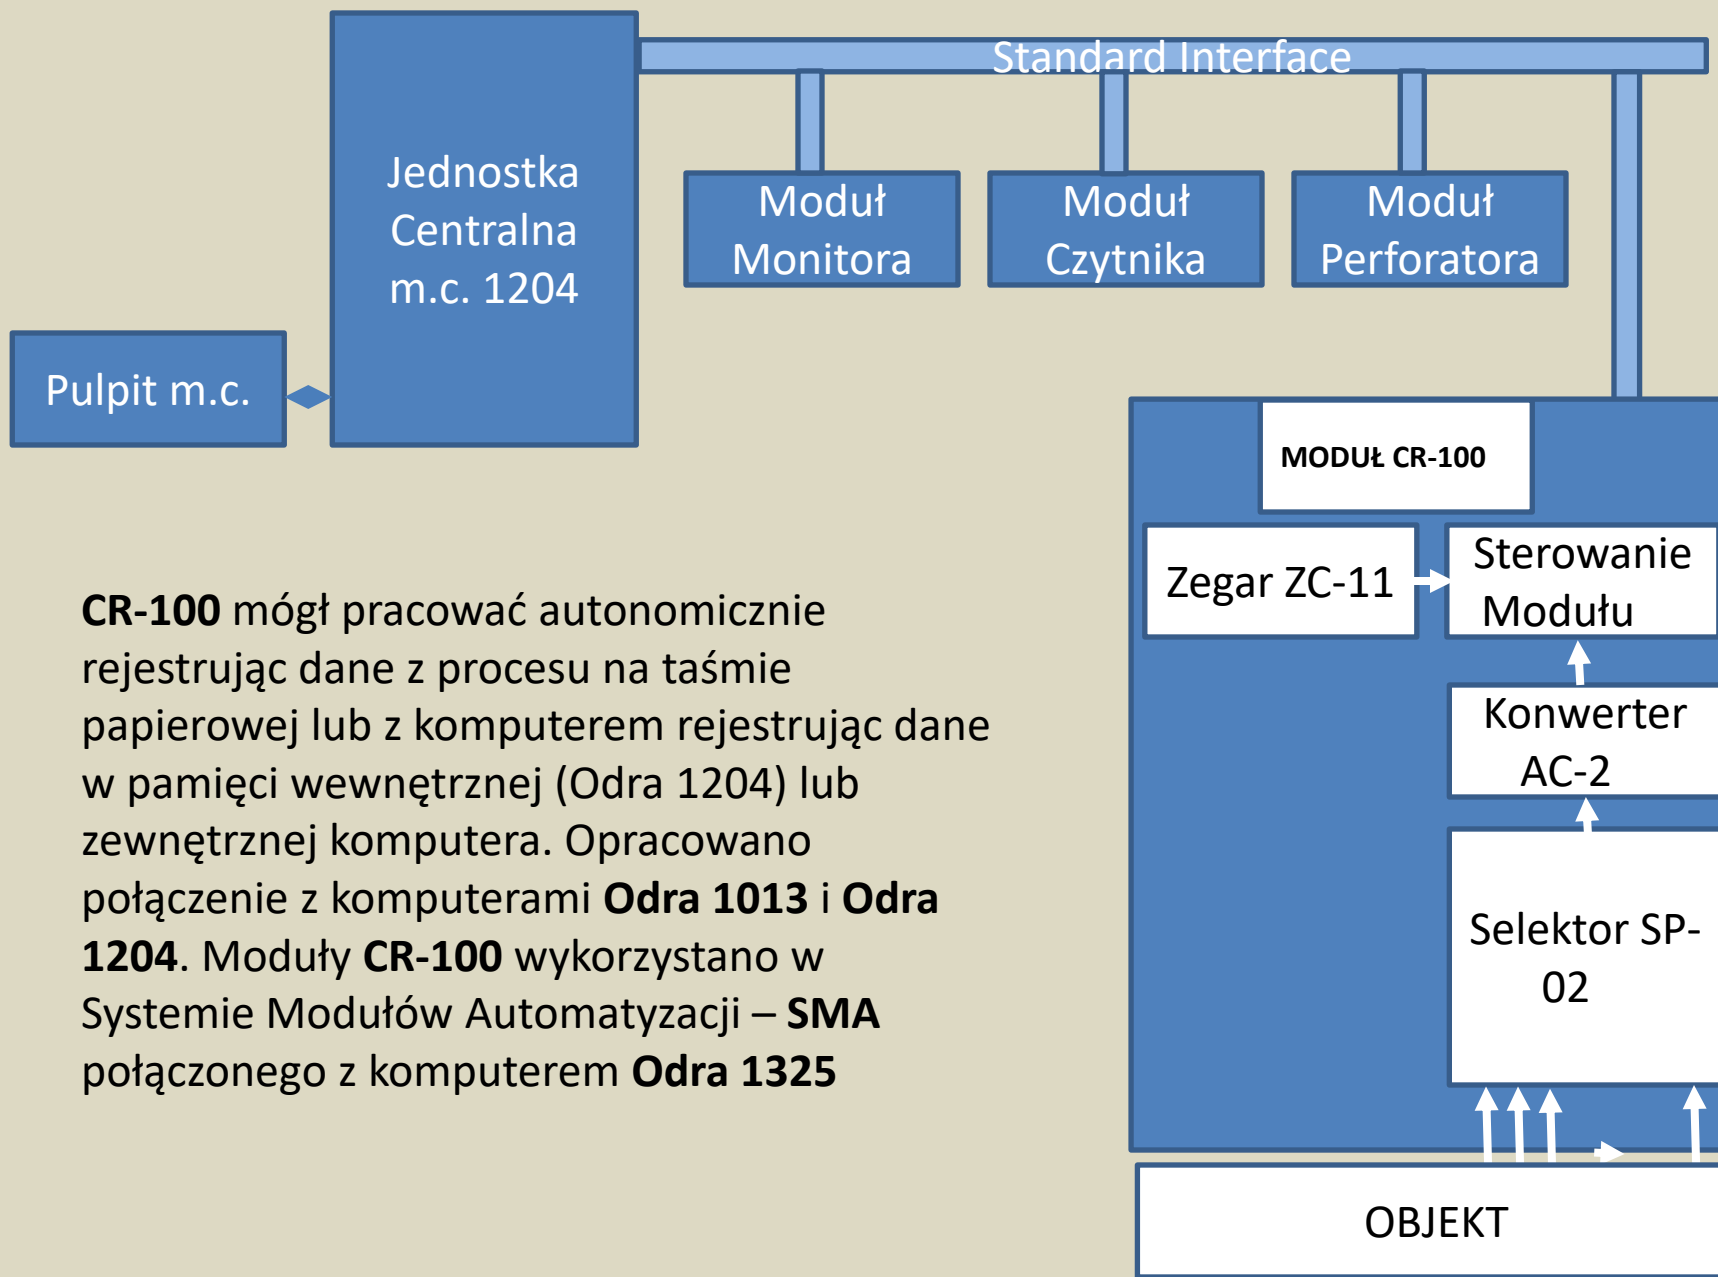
Jednostka Centralna m.c. 1204

Standard Interface

Moduł Monitora

Moduł Czytnika

Moduł Perforatora

Pulpit m.c.

MODUŁ CR-100

Zegar ZC-11

Sterowanie Modułu

Konwerter AC-2

Selektor SP-02

OBJEKT

**CR-100** mógł pracować autonomicznie rejestrując dane z procesu na taśmie papierowej lub z komputerem rejestrując dane w pamięci wewnętrznej (Odra 1204) lub zewnętrznej komputera. Opracowano połączenie z komputerami **Odra 1013** i **Odra 1204**. Moduły **CR-100** wykorzystano w Systemie Modułów Automatyzacji – **SMA** połączonego z komputerem **Odra 1325**